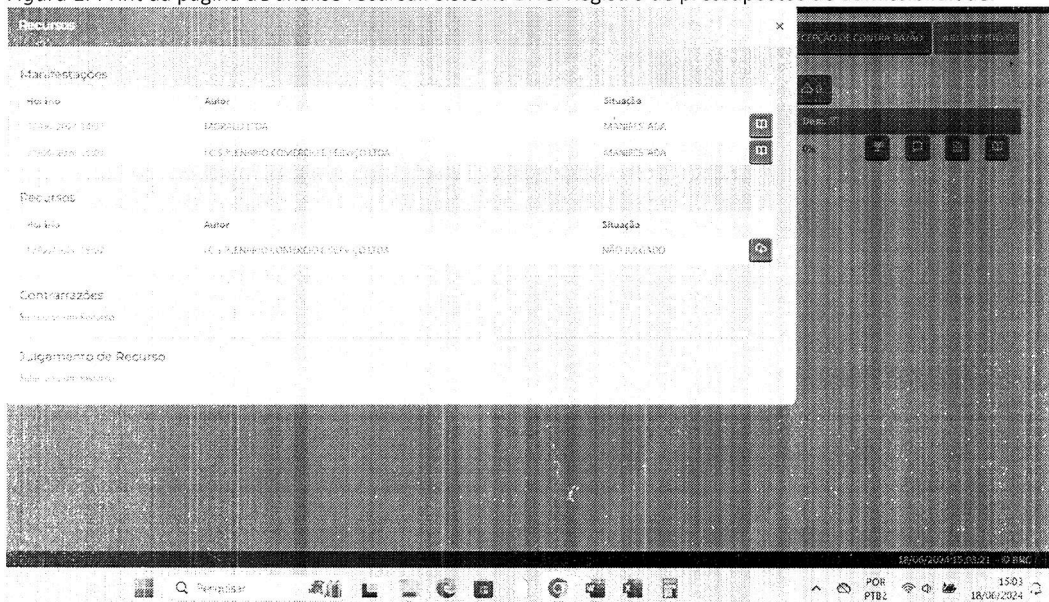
Recursos

Manifestações

| Horário | Autor | Situação |
|---|---|---|
| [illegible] | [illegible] LTDA | MANIFESTADA |
| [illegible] | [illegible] COMERCIO E SERVIÇOS LTDA | MANIFESTADA |

Recursos

| Horário | Autor | Situação |
|---|---|---|
| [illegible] | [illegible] COMERCIO E SERVIÇOS LTDA | NÃO JULGADO |

Contrarrazões

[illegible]

Julgamento de Recurso

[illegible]

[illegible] CONTRA RAZÃO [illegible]

18/06/2024 15:03:21 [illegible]

Pesquisar

POR PTB2 15:03 18/06/2024